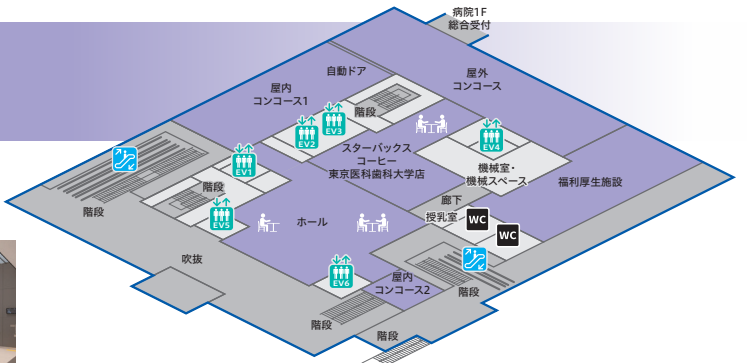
病院1F
総合受付

自動ドア

屋内
コンコース1

屋外
コンコース

階段

EV2
EV3
EV4

スターバックス
コーヒー
東京医科歯科大学店

EV1

機械室・
機械スペース

福利厚生施設

階段

階段

EV5

ホール

廊下

授乳室

WC

WC

吹抜

EV6

屋内
コンコース2

階段

階段

階段